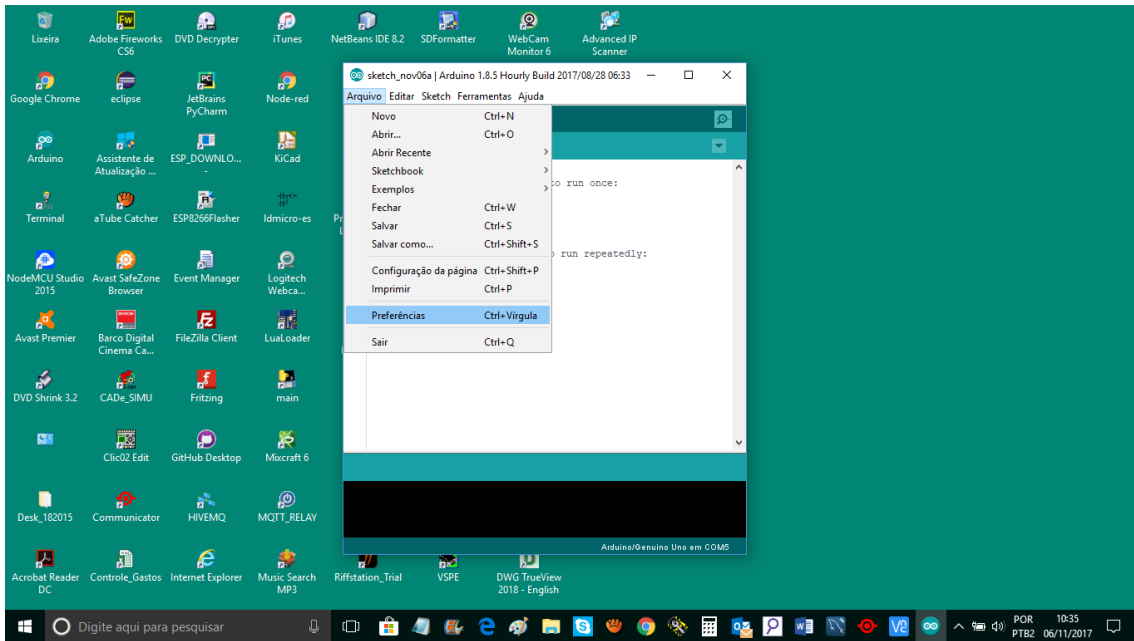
Lixeira
Adobe Fireworks CS6
DVD Decrypter
iTunes
NetBeans IDE 8.2
SDFormatter
WebCam Monitor 6
Advanced IP Scanner

Google Chrome
eclipse
JetBrains PyCharm
Node-red

Arduino
Assistente de Atualização ...
ESP_DOWNLO...
KiCad

Terminal
aTube Catcher
ESP8266Flasher
Idmicro-es

NodeMCU Studio 2015
Avast SafeZone Browser
Event Manager
Logitech Webca...

Avast Premier
Barco Digital Cinema Ca...
FileZilla Client
LuaLoader

DVD Shrink 3.2
CADe_SIMU
Fritzing
main

Clic02 Edit
GitHub Desktop
Mixcraft 6

Desk_182015
Communicator
HIVEMQ
MQTT_RELAY

Acrobat Reader DC
Controle_Gastos
Internet Explorer
Music Search MP3
Riffstation_Trial
VSPE
DWG TrueView 2018 - English

sketch_nov06a | Arduino 1.8.5 Hourly Build 2017/08/28 06:33

Arquivo Editar Sketch Ferramentas Ajuda

| | |
|---|---|
| Novo | Ctrl+N |
| Abrir... | Ctrl+O |
| Abrir Recente | |
| Sketchbook | |
| Exemplos | |
| Fechar | Ctrl+W |
| Salvar | Ctrl+S |
| Salvar como... | Ctrl+Shift+S |
| Configuração da página | Ctrl+Shift+P |
| Imprimir | Ctrl+P |
| Preferências | Ctrl+Vírgula |
| Sair | Ctrl+Q |

o run once:

o run repeatedly:

Arduino/Genuino Uno em COM5

Digite aqui para pesquisar
POR PTB2
10:35 06/11/2017